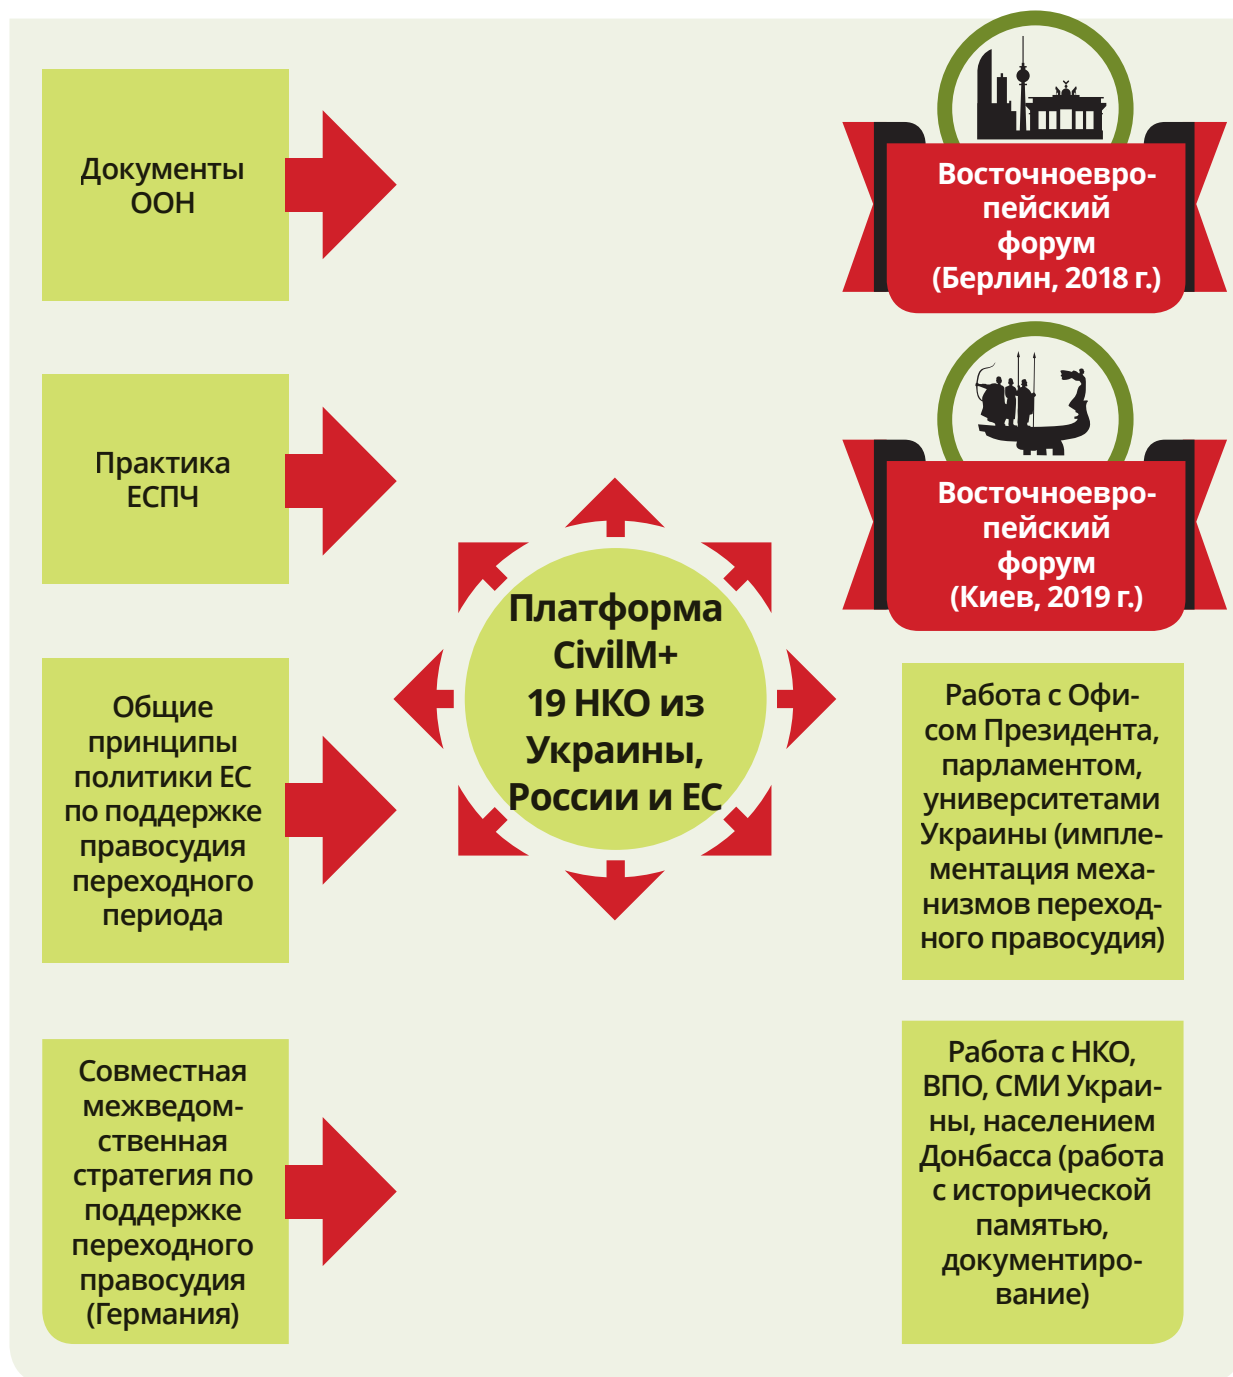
Документы ООН

Практика ЕСПЧ

Общие принципы политики ЕС по поддержке правосудия переходного периода

Совместная межведомственная стратегия по поддержке переходного правосудия (Германия)

Платформа CivilM+ 19 НКО из Украины, России и ЕС

Восточноевропейский форум (Берлин, 2018 г.)

Восточноевропейский форум (Киев, 2019 г.)

Работа с Офисом Президента, парламентом, университетами Украины (имплементация механизмов переходного правосудия)

Работа с НКО, ВПО, СМИ Украины, населением Донбасса (работа с исторической памятью, документирование)